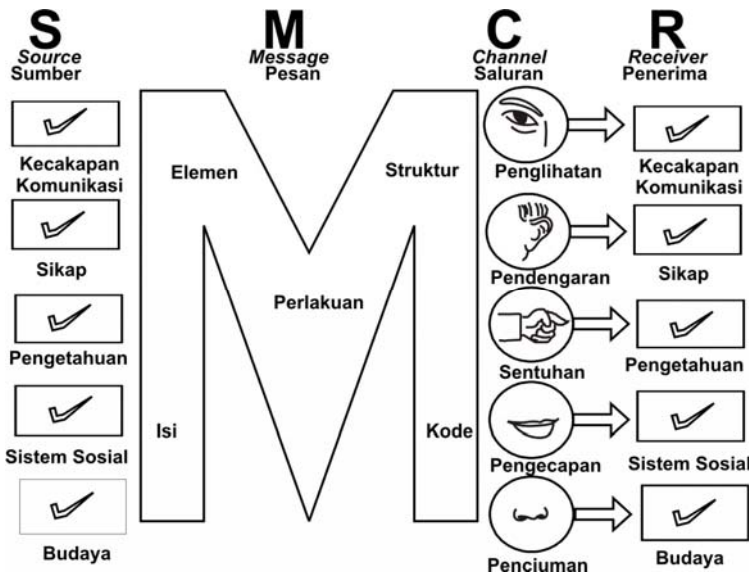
S
Source
Sumber

Kecakapan Komunikasi

Sikap

Pengetahuan

Sistem Sosial

Budaya

M
Message
Pesan

Elemen

Struktur

Perlakuan

Isi

Kode

C
Channel
Saluran

Penglihatan

Pendengaran

Sentuhan

Pengecapan

Penciuman

R
Receiver
Penerima

Kecakapan Komunikasi

Sikap

Pengetahuan

Sistem Sosial

Budaya